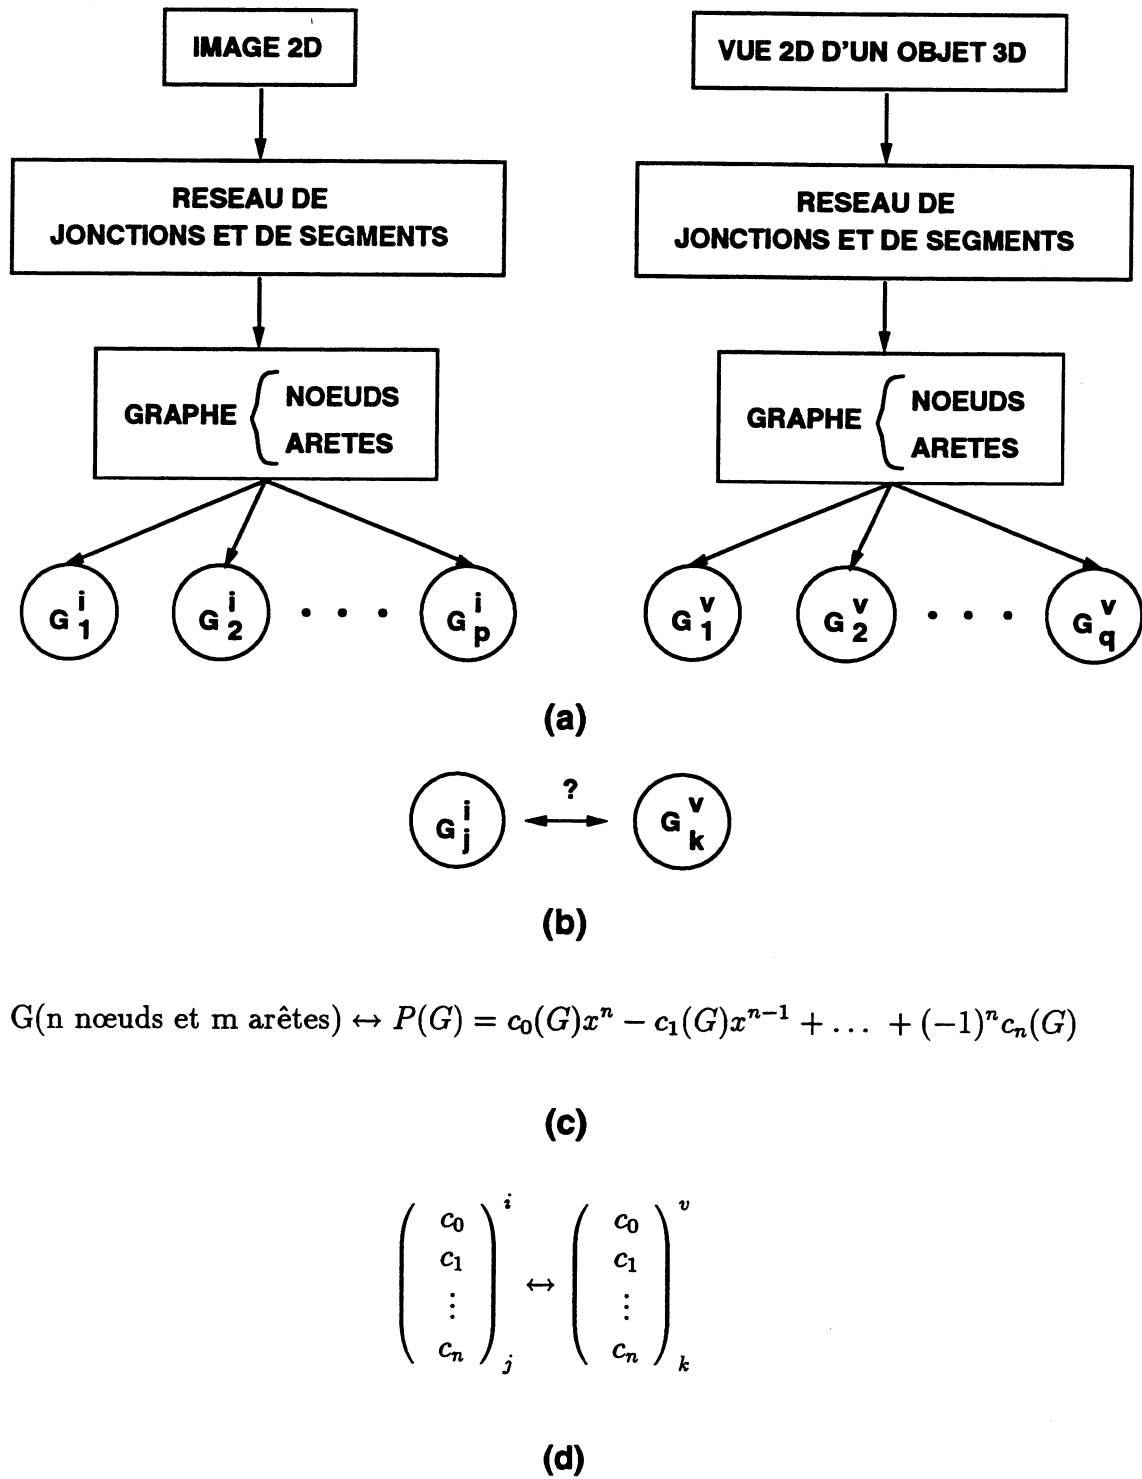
IMAGE 2D

RESEAU DE JONCTIONS ET DE SEGMENTS

GRAPHE NOEUDS ARETES

$G_1^i$ $G_2^i$ . . . $G_p^i$

VUE 2D D'UN OBJET 3D

RESEAU DE JONCTIONS ET DE SEGMENTS

GRAPHE NOEUDS ARETES

$G_1^v$ $G_2^v$ . . . $G_q^v$

(a)

$G_j^i$ ? $G_k^v$

(b)

G(n nœuds et m arêtes) $\leftrightarrow P(G) = c_0(G)x^n - c_1(G)x^{n-1} + \dots + (-1)^n c_n(G)$

(c)

$\begin{pmatrix} c_0 \\ c_1 \\ \vdots \\ c_n \end{pmatrix}_j^i \leftrightarrow \begin{pmatrix} c_0 \\ c_1 \\ \vdots \\ c_n \end{pmatrix}_k^v$

(d)